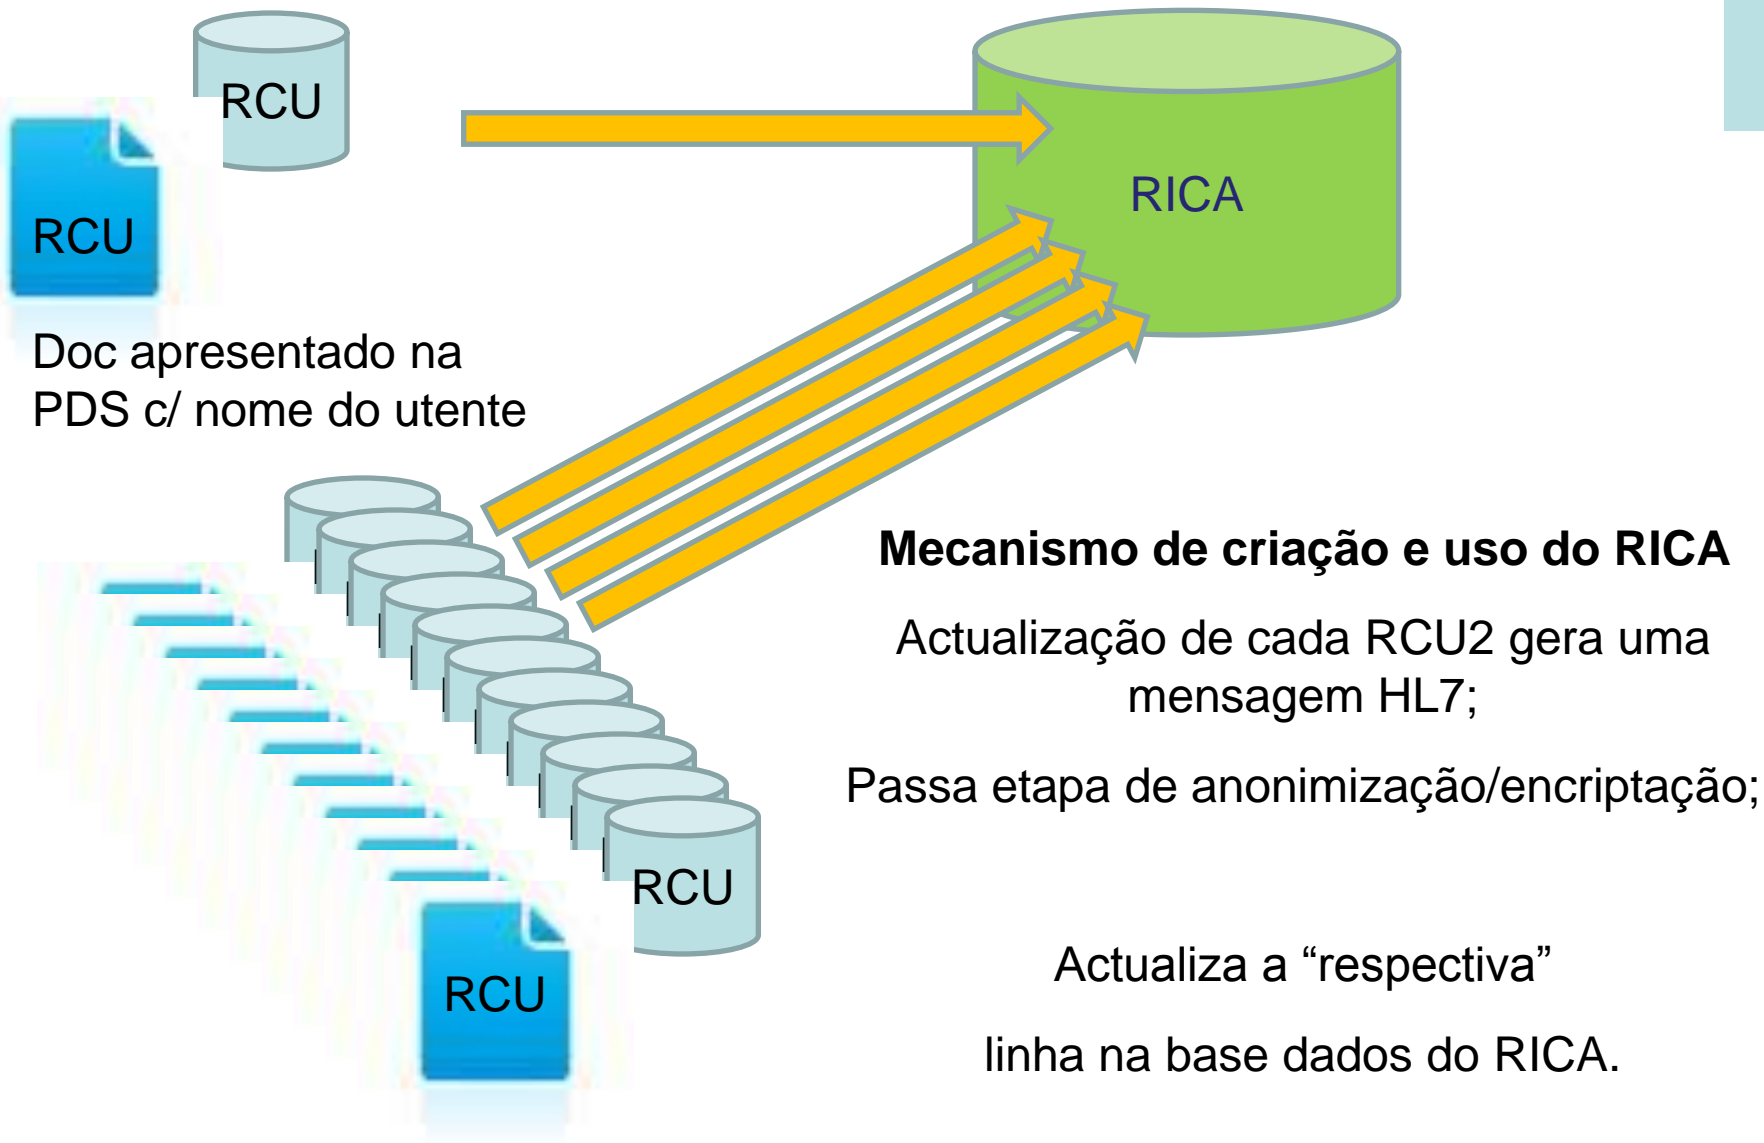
RCU

RCU

Doc apresentado na PDS c/ nome do utente

RICA

RCU

RCU

**Mecanismo de criação e uso do RICA**

Actualização de cada RCU2 gera uma mensagem HL7;

Passa etapa de anonimização/encriptação;

Actualiza a “respectiva”

linha na base dados do RICA.